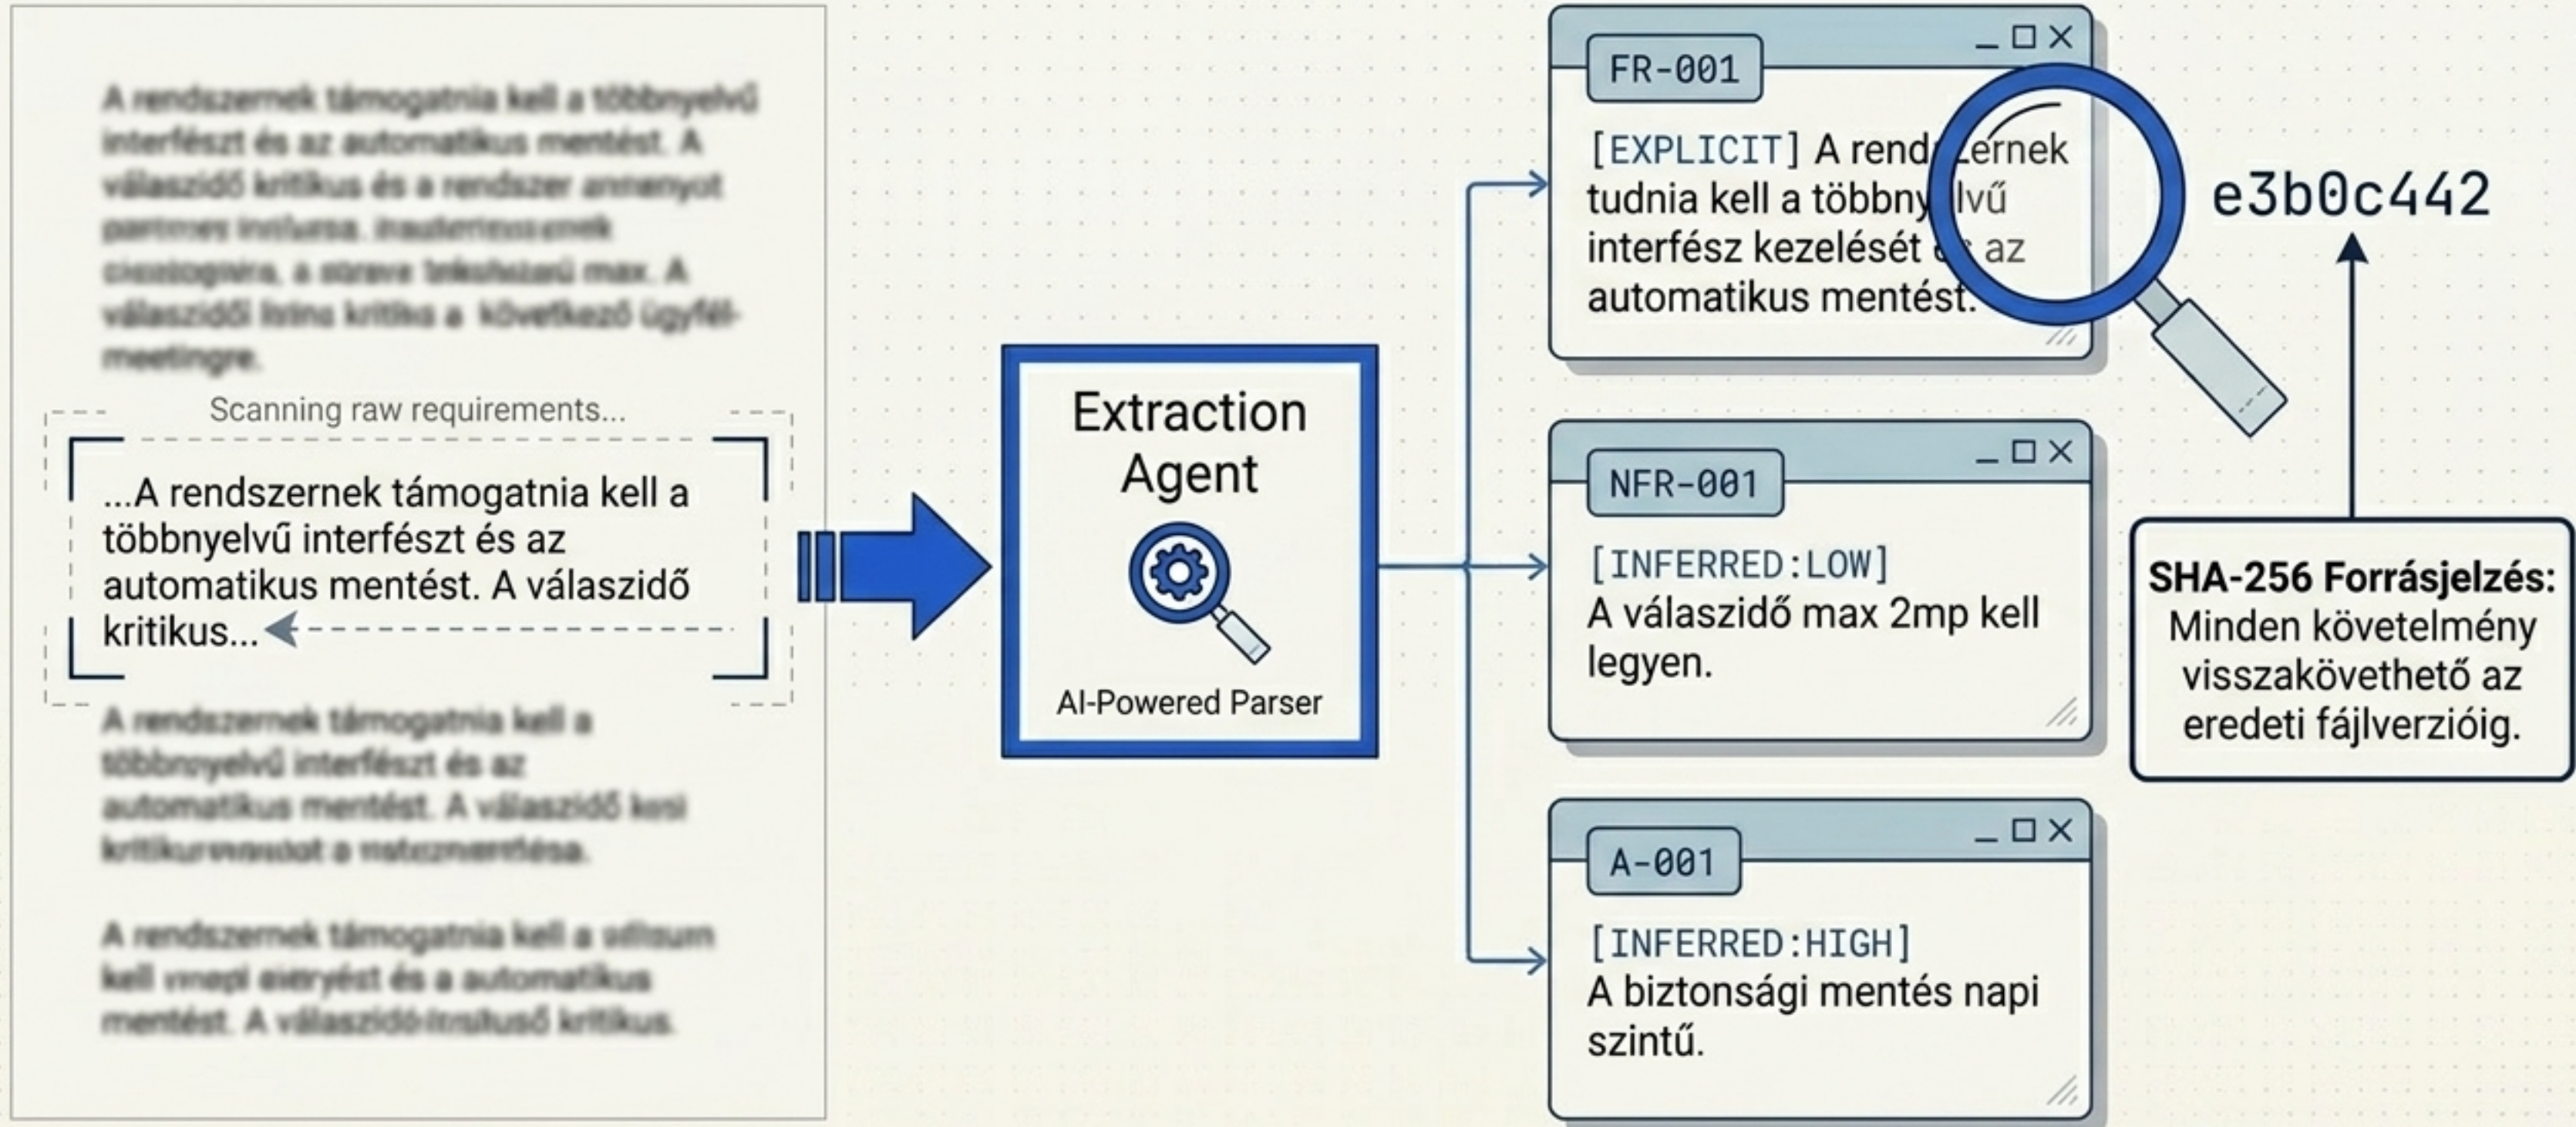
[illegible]

Scanning raw requirements...

...A rendszernek támogatnia kell a többnyelvű interfészt és az automatikus mentést. A válaszidő kritikus...

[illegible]

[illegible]

Extraction Agent

AI-Powered Parser

FR-001

[EXPLICIT] A rend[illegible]ernek tudnia kell a többny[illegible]lvű interfész kezelését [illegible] az automatikus mentést.

e3b0c442

NFR-001

[INFERRED:LOW] A válaszidő max 2mp kell legyen.

SHA-256 Forrásjelzés: Minden követelmény visszakövethető az eredeti fájlverzióig.

A-001

[INFERRED:HIGH] A biztonsági mentés napi szintű.